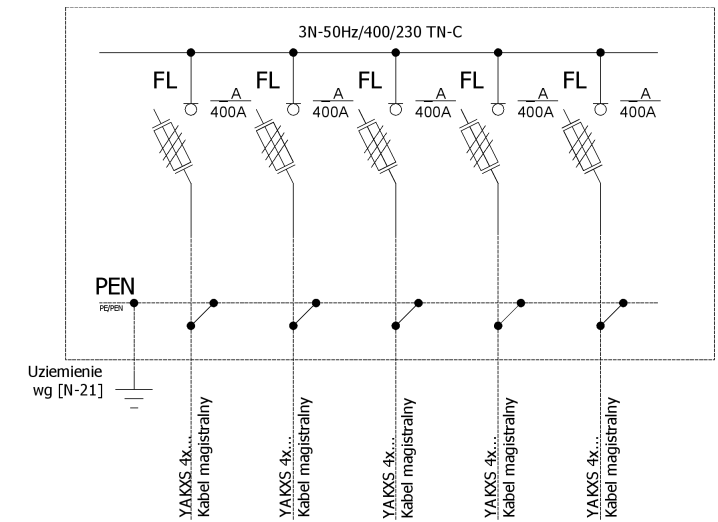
3N-50Hz/400/230 TN-C

FL
_A
400A

FL
_A
400A

FL
_A
400A

FL
_A
400A

FL
_A
400A

PEN
PE/PEN

Uziemienie
wg [N-21]

YAKXS 4x...
Kabel magistralny

YAKXS 4x...
Kabel magistralny

YAKXS 4x...
Kabel magistralny

YAKXS 4x...
Kabel magistralny

YAKXS 4x...
Kabel magistralny